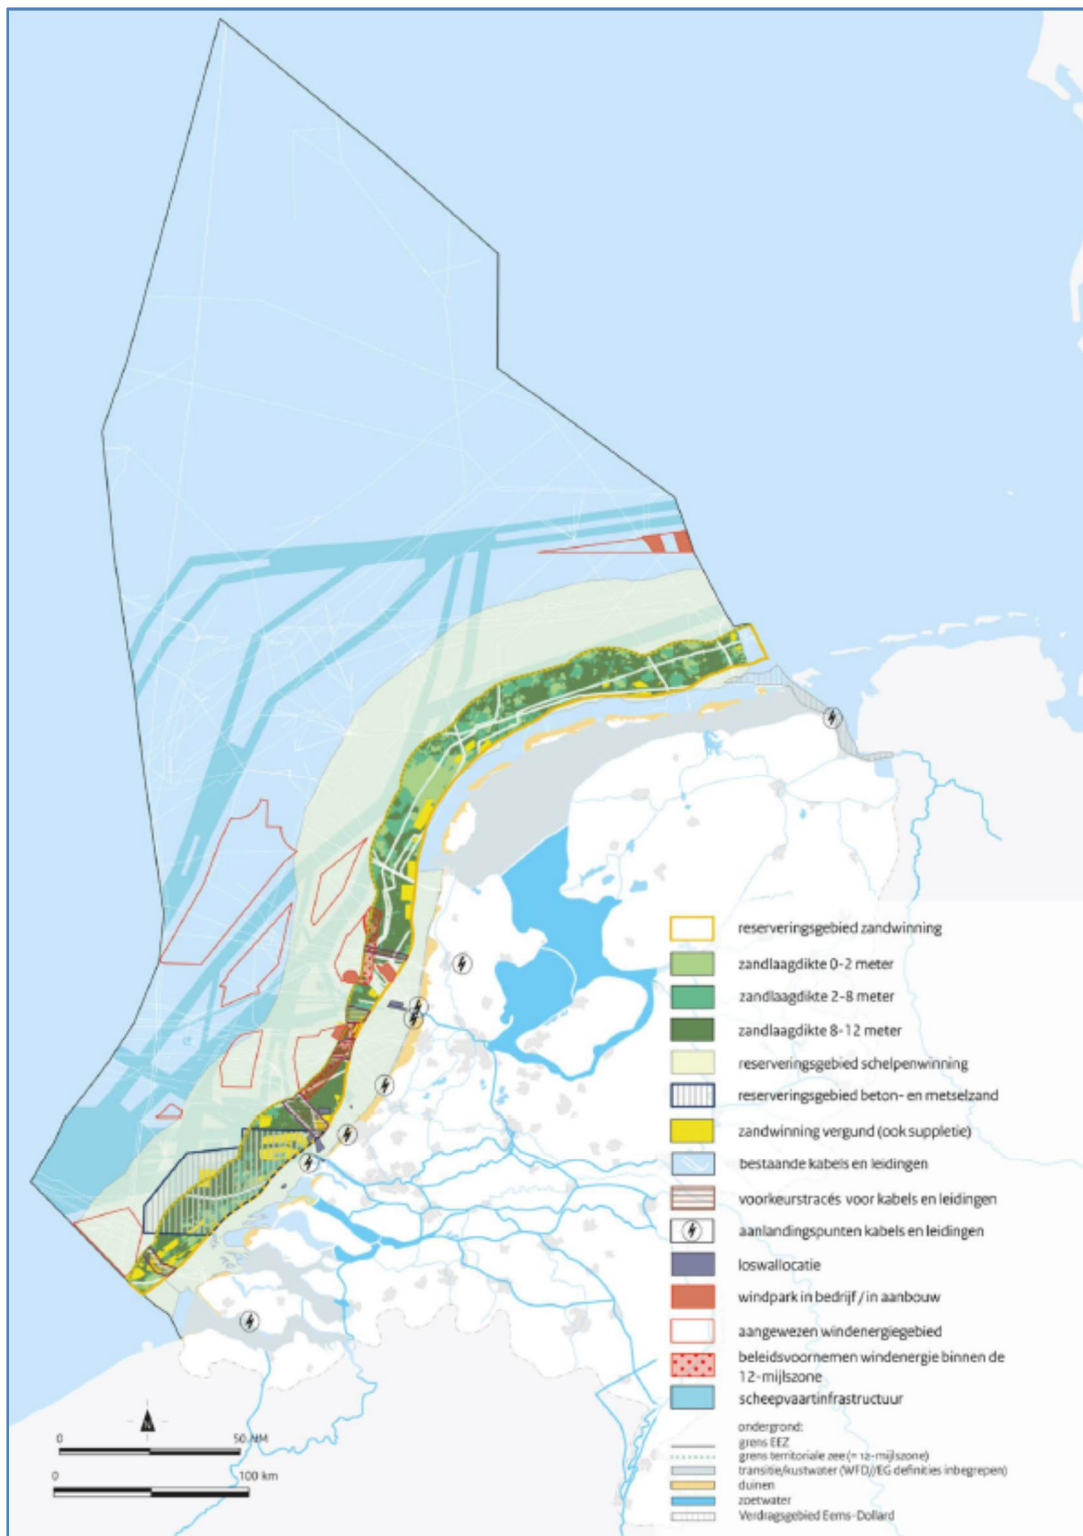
reserveringsgebied zandwinning
zandlaagdikte 0-2 meter
zandlaagdikte 2-8 meter
zandlaagdikte 8-12 meter
reserveringsgebied schelpenwinning
reserveringsgebied beton- en metselzand
zandwinning vergund (ook suppletie)
bestaande kabels en leidingen
voorkeurstracés voor kabels en leidingen
aanlandingspunten kabels en leidingen
loswallocatie
windpark in bedrijf / in aanbouw
aangewezen windenergiegebied
beleidsvoornemen windenergie binnen de 12-mijlszone
scheepvaartinfrastructuur

ondergrond:
grens EEZ
grens territoriale zee (= 12-mijlszone)
transitie/kustwater (WFD//EG definities inbegrepen)
duinen
zoetwater
Verdragsgebied Eems-Dollard

0
50 NM
0
100 km